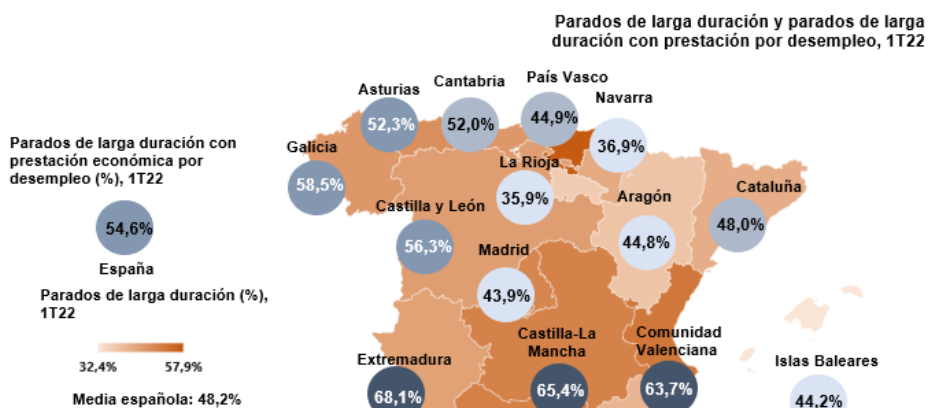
Parados de larga duración y parados de larga duración con prestación por desempleo, 1T22

Parados de larga duración con prestación económica por desempleo (%), 1T22

54,6%

España

Parados de larga duración (%), 1T22

32,4%

57,9%

Media española: 48,2%

Asturias
52,3%

Cantabria
52,0%

País Vasco
44,9%

Navarra
36,9%

Galicia
58,5%

La Rioja
35,9%

Aragón
44,8%

Cataluña
48,0%

Castilla y León
56,3%

Madrid
43,9%

Castilla-La Mancha
65,4%

Comunidad Valenciana
63,7%

Extremadura
68,1%

Islas Baleares
44,2%